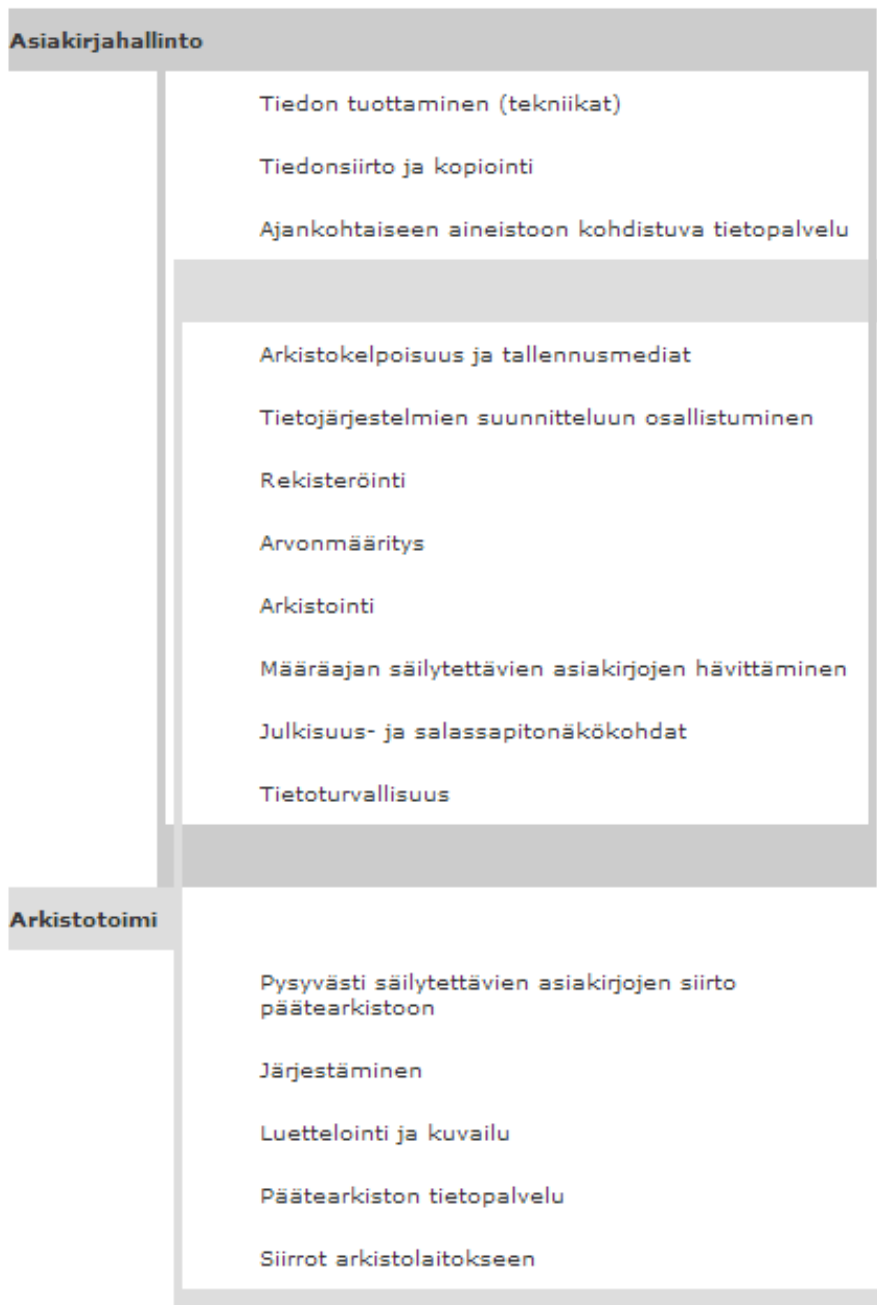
Asiakirjahallinto

Tiedon tuottaminen (tekniikat)

Tiedonsiirto ja kopiointi

Ajankohtaiseen aineistoon kohdistuva tietopalvelu

Arkistokelpoisuus ja tallennusmediat

Tietojärjestelmien suunnitteluun osallistuminen

Rekisteröinti

Arvonmääritys

Arkistointi

Määräajan säilytettävien asiakirjojen hävittäminen

Julkisuus- ja salassapitonäkökohdat

Tietoturvallisuus

Arkistotoimi

Pysyvästi säilytettävien asiakirjojen siirto päätearkistoon

Järjestäminen

Luettelointi ja kuvailu

Päätearkiston tietopalvelu

Siirrot arkistolaitokseen